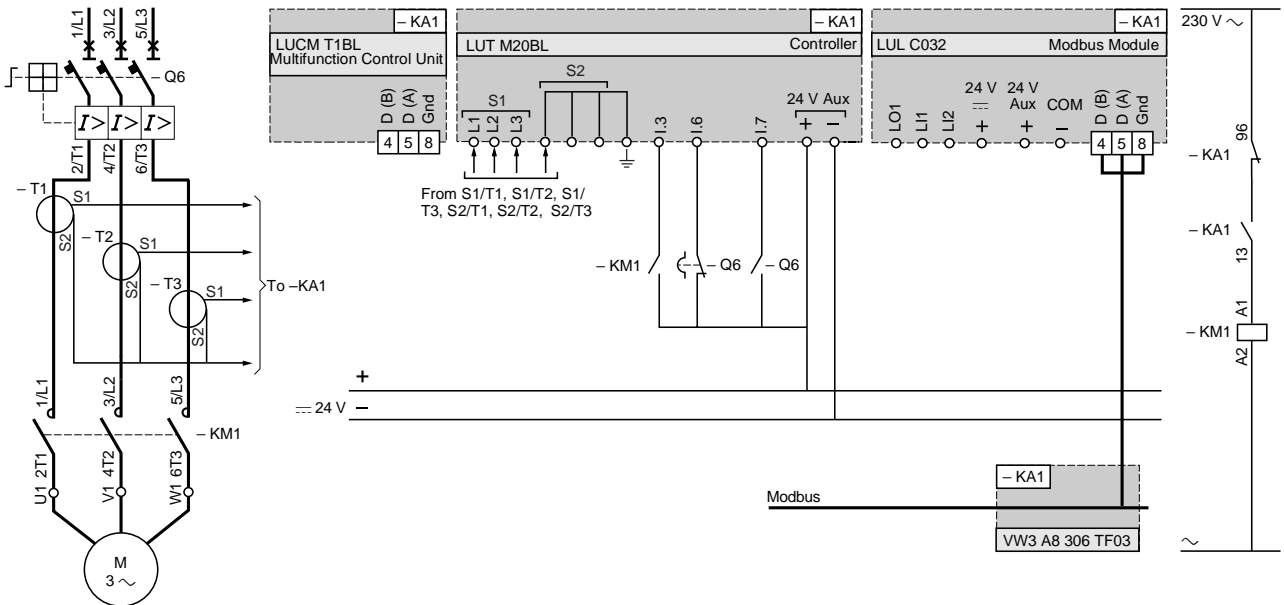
1/L1 3/L2 5/L3

– Q6

$I>$ $I>$ $I>$

2/T1 4/T2 6/T3

– T1 S1 S2

– T2 S1 S2

– T3 S1 S2

To –KA1

1/L1 3/L2 5/L3

– KM1

U1 2T1 V1 4T2 W1 6T3

M
3 ~

– KA1
LUCM T1BL
Multifunction Control Unit
D (B) D (A) Gnd
4 5 8

– KA1
LUT M20BL Controller
S2
S1
L1 L2 L3
I.3 I.6 I.7
24 V Aux
+ –
From S1/T1, S1/T2, S1/T3, S2/T1, S2/T2, S2/T3

– KM1 – Q6 – Q6

– KA1
LUL C032 Modbus Module
LO1 LI1 LI2
24 V ⎓ +
24 V Aux +
COM –
D (B) D (A) Gnd
4 5 8

230 V ~
96
– KA1
– KA1
13
A1
– KM1
A2

+
⎓ 24 V –

– KA1
Modbus
VW3 A8 306 TF03
~